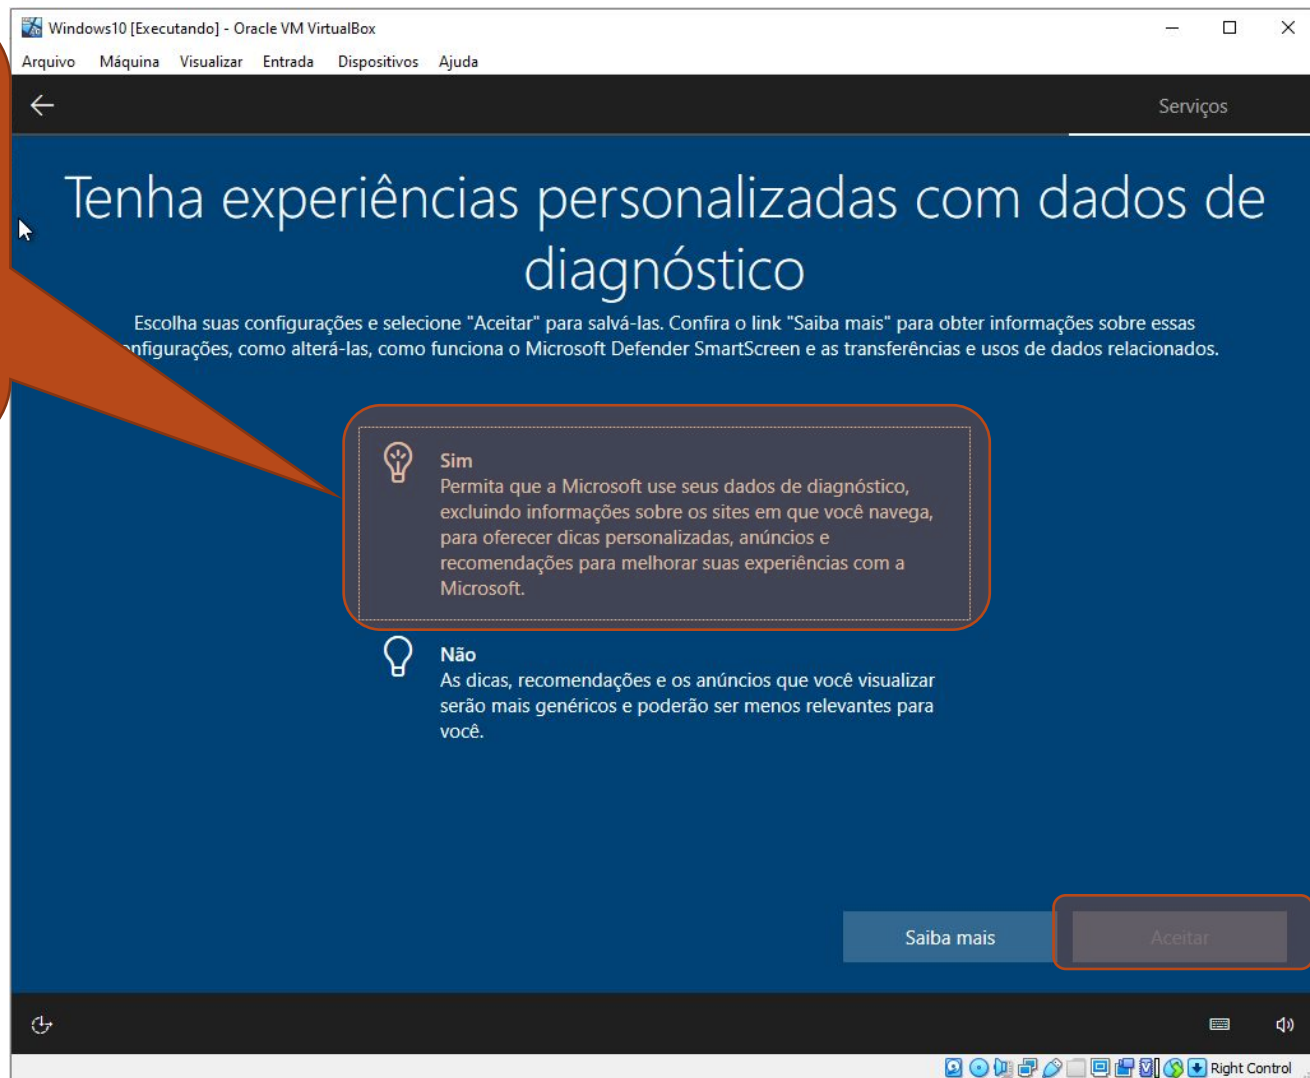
Windows10 [Executando] - Oracle VM VirtualBox

Arquivo Máquina Visualizar Entrada Dispositivos Ajuda

Serviços

Tenha experiências personalizadas com dados de diagnóstico

Escolha suas configurações e selecione "Aceitar" para salvá-las. Confira o link "Saiba mais" para obter informações sobre essas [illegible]nfigurações, como alterá-las, como funciona o Microsoft Defender SmartScreen e as transferências e usos de dados relacionados.

Sim
Permita que a Microsoft use seus dados de diagnóstico, excluindo informações sobre os sites em que você navega, para oferecer dicas personalizadas, anúncios e recomendações para melhorar suas experiências com a Microsoft.

Não
As dicas, recomendações e os anúncios que você visualizar serão mais genéricos e poderão ser menos relevantes para você.

Saiba mais

Aceitar

Right Control